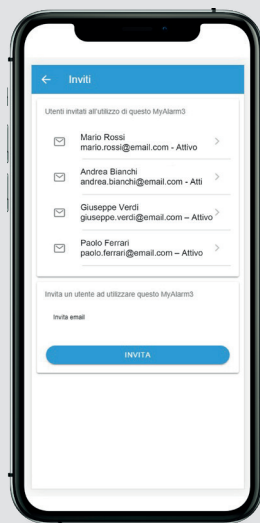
← Inviti

Utenti invitati all'utilizzo di questo MyAlarm3

Mario Rossi
mario.rossi@email.com - Attivo

Andrea Bianchi
andrea.bianchi@email.com - Atti

Giuseppe Verdi
giuseppe.verdi@email.com – Attivo

Paolo Ferrari
paolo.ferrari@email.com – Attivo

Invita un utente ad utilizzare questo MyAlarm3

Invita email

INVITA